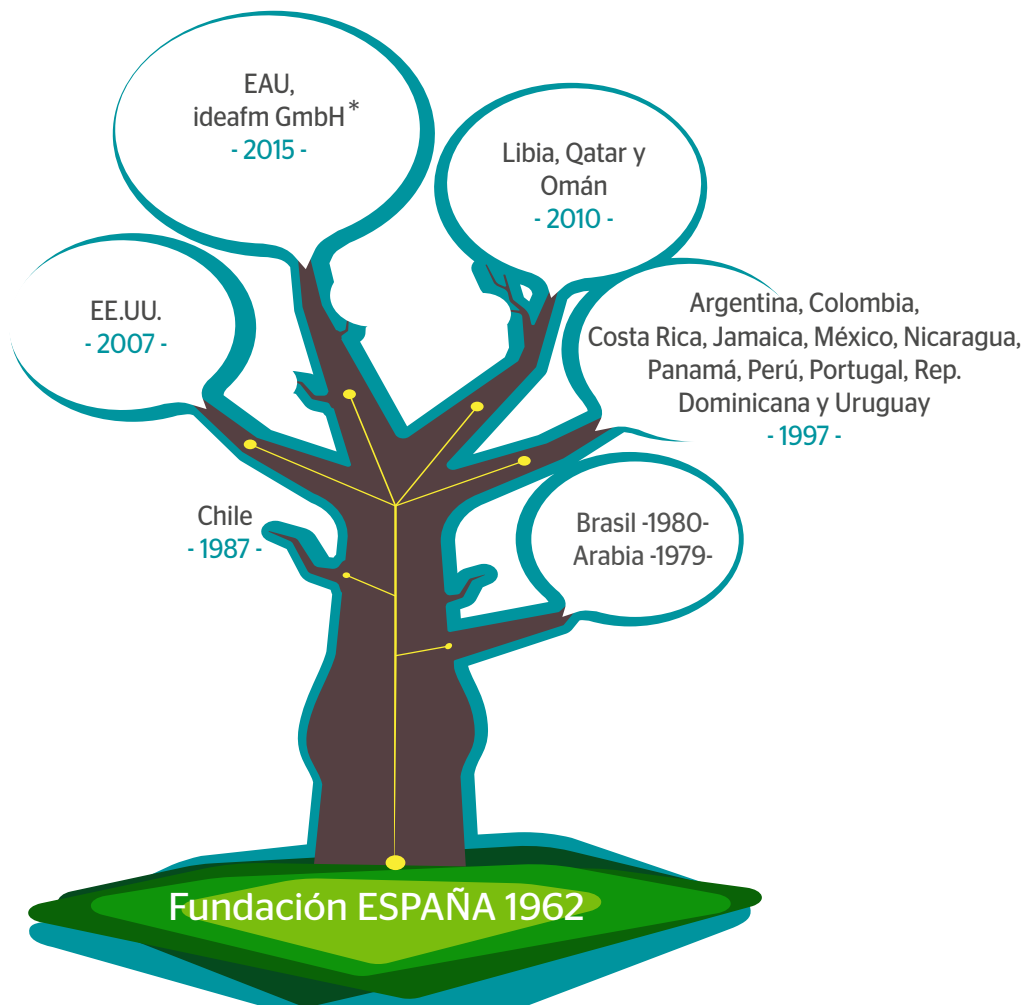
EAU,
ideafm GmbH*
- 2015 -

Libia, Qatar y Omán
- 2010 -

EE.UU.
- 2007 -

Argentina, Colombia, Costa Rica, Jamaica, México, Nicaragua, Panamá, Perú, Portugal, Rep. Dominicana y Uruguay
- 1997 -

Chile
- 1987 -

Brasil -1980-
Arabia -1979-

Fundación ESPAÑA 1962